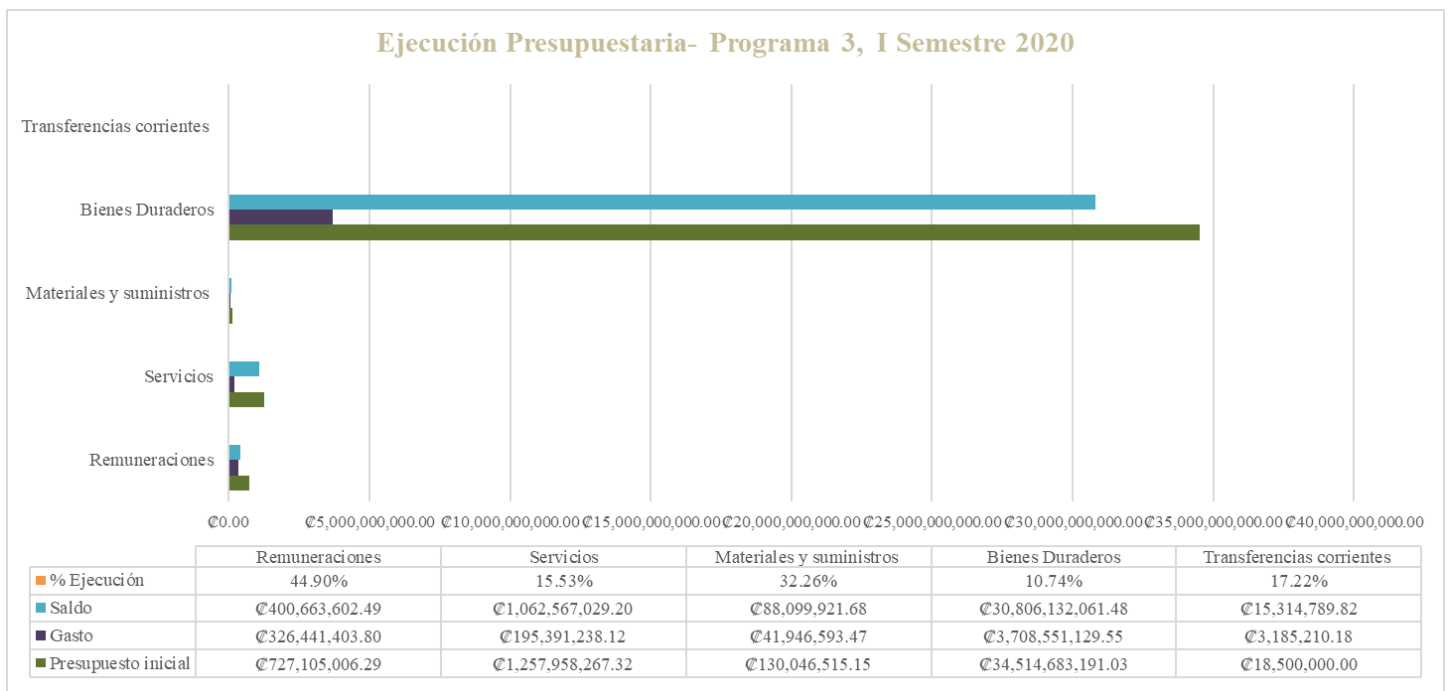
Ejecución Presupuestaria- Programa 3, I Semestre 2020

Transferencias corrientes

Bienes Duraderos

Materiales y suministros

Servicios

Remuneraciones

₡0.00 ₡5,000,000,000.00 ₡10,000,000,000.00 ₡15,000,000,000.00 ₡20,000,000,000.00 ₡25,000,000,000.00 ₡30,000,000,000.00 ₡35,000,000,000.00 ₡40,000,000,000.00

| | Remuneraciones | Servicios | Materiales y suministros | Bienes Duraderos | Transferencias corrientes |
|---|---|---|---|---|---|
| % Ejecución | 44.90% | 15.53% | 32.26% | 10.74% | 17.22% |
| Saldo | ₡400,663,602.49 | ₡1,062,567,029.20 | ₡88,099,921.68 | ₡30,806,132,061.48 | ₡15,314,789.82 |
| Gasto | ₡326,441,403.80 | ₡195,391,238.12 | ₡41,946,593.47 | ₡3,708,551,129.55 | ₡3,185,210.18 |
| Presupuesto inicial | ₡727,105,006.29 | ₡1,257,958,267.32 | ₡130,046,515.15 | ₡34,514,683,191.03 | ₡18,500,000.00 |